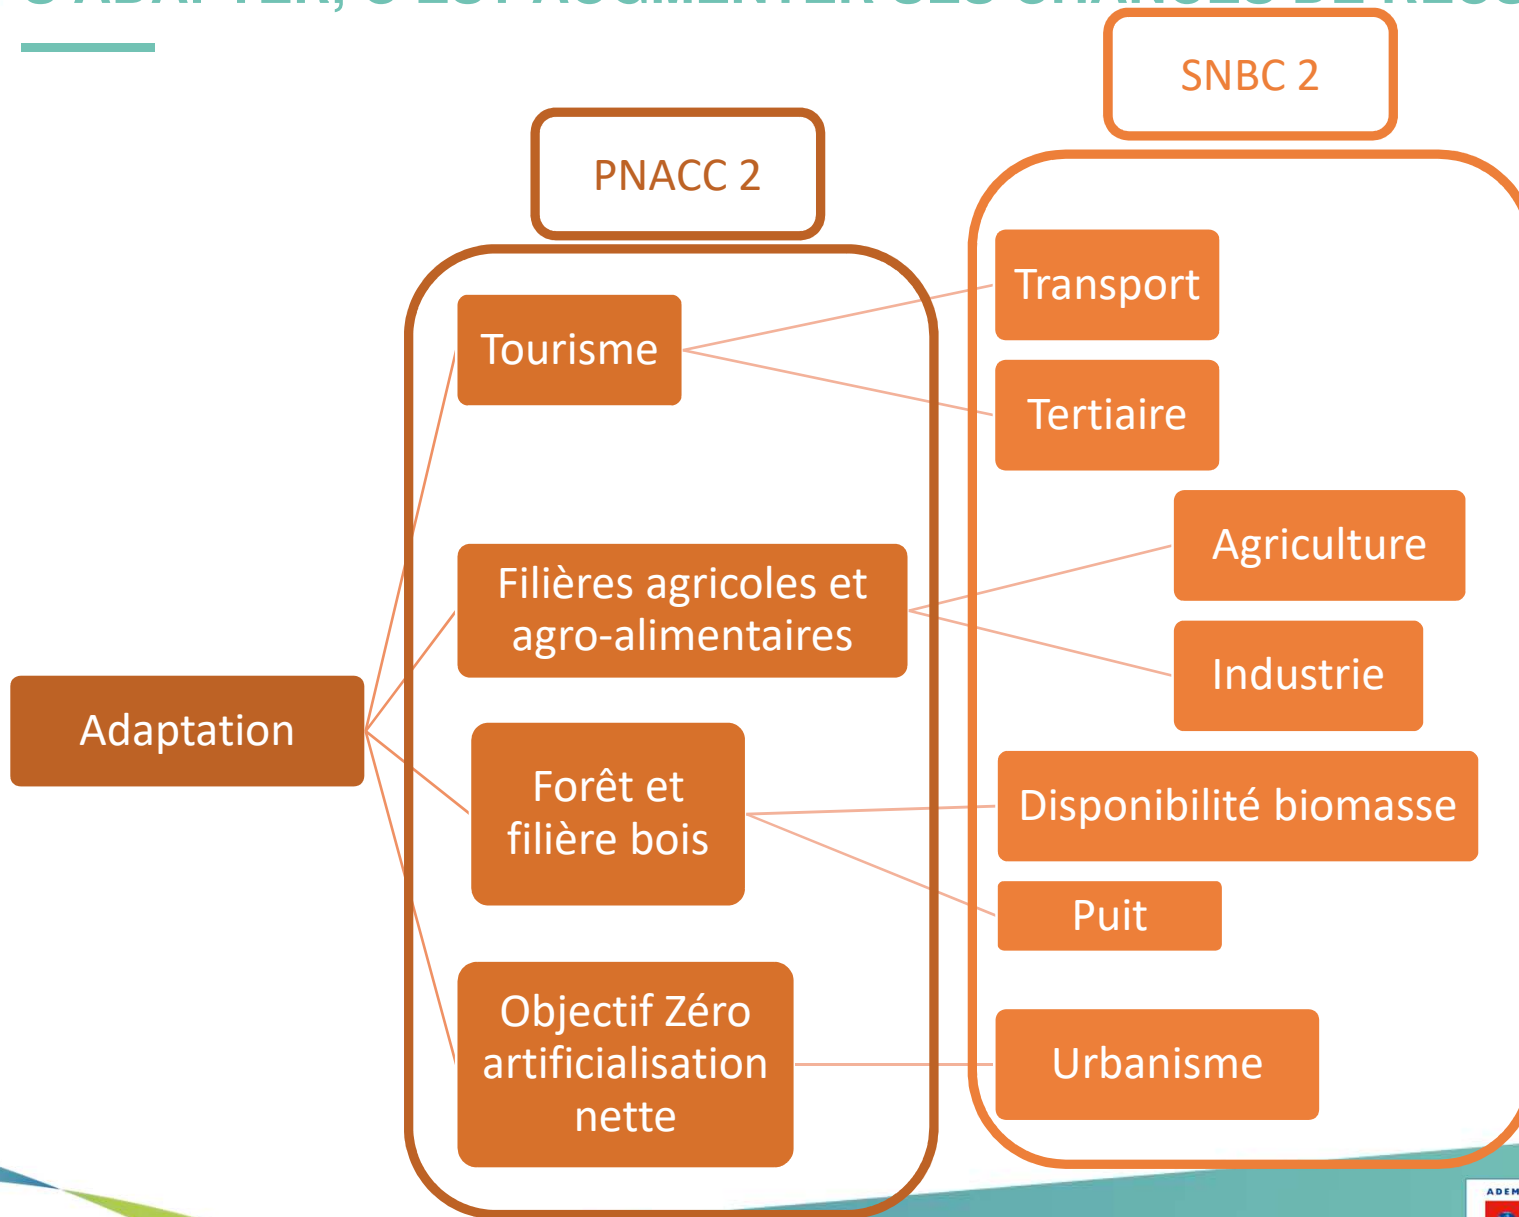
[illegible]

SNBC 2

PNACC 2

Transport

Tourisme

Tertiaire

Agriculture

Filières agricoles et agro-alimentaires

Industrie

Adaptation

Forêt et filière bois

Disponibilité biomasse

Puit

Objectif Zéro artificialisation nette

Urbanisme

ADEM